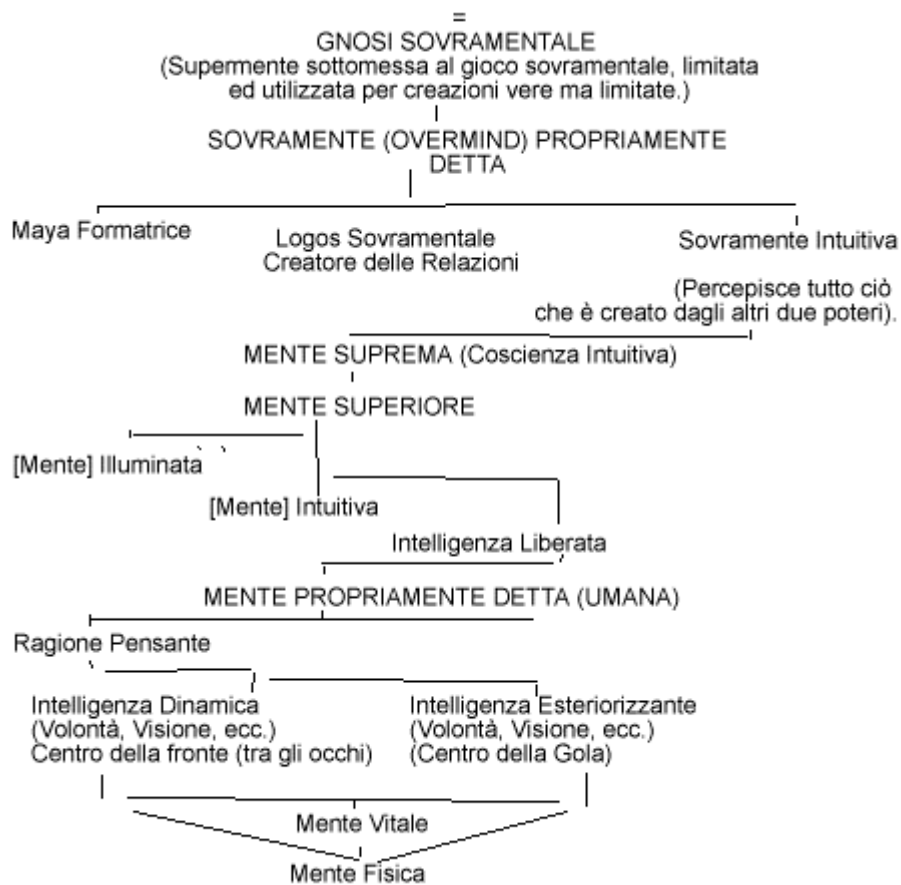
=
GNOSI SOVRAMENTALE
(Supermente sottomessa al gioco sovramentale, limitata ed utilizzata per creazioni vere ma limitate.)

SOVRAMENTE (OVERMIND) PROPRIAMENTE DETTA

Maya Formatrice

Logos Sovramentale
Creatore delle Relazioni

Sovramente Intuitiva

(Percepisce tutto ciò che è creato dagli altri due poteri).

MENTE SUPREMA (Coscienza Intuitiva)

MENTE SUPERIORE

[Mente] Illuminata

[Mente] Intuitiva

Intelligenza Liberata

MENTE PROPRIAMENTE DETTA (UMANA)

Ragione Pensante

Intelligenza Dinamica
(Volontà, Visione, ecc.)
Centro della fronte (tra gli occhi)

Intelligenza Esteriorizzante
(Volontà, Visione, ecc.)
(Centro della Gola)

Mente Vitale

Mente Fisica